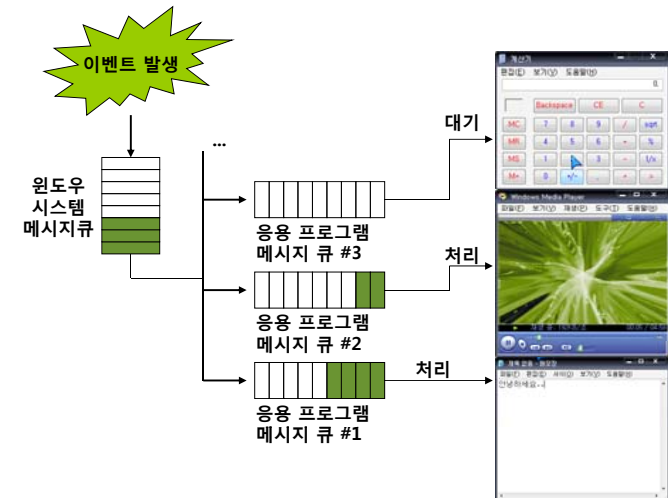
이벤트 발생

윈도우
시스템
메시지큐

...

응용 프로그램
메시지 큐 #3

응용 프로그램
메시지 큐 #2

응용 프로그램
메시지 큐 #1

대기

처리

처리

계산기
편집(E) 보기(V) 도움말(H)
0
Backspace CE C
MC 7 8 9 / sqrt
MR 4 5 6 * %
MS 1 2 3 - 1/x
M+ 0 +/- . + =

Windows Media Player
파일(F) 보기(V) 재생(P) 도구(T) 도움말(H)

제목 없음 - 메모장
파일(F) 편집(E) 서식(O) 보기(V) 도움말(H)
안녕하세요..